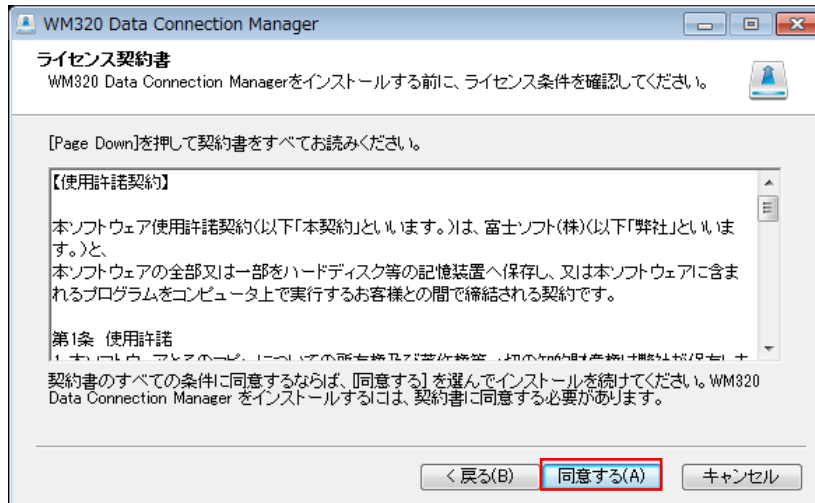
WM320 Data Connection Manager

ライセンス契約書

WM320 Data Connection Managerをインストールする前に、ライセンス条件を確認してください。

[Page Down]を押して契約書をすべてお読みください。

【使用許諾契約】

本ソフトウェア使用許諾契約(以下「本契約」といいます。)は、富士ソフト(株)(以下「弊社」といいます。)と、
本ソフトウェアの全部又は一部をハードディスク等の記憶装置へ保存し、又は本ソフトウェアに含まれるプログラムをコンピュータ上で実行するお客様との間で締結される契約です。

第1条 使用許諾

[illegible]

契約書のすべての条件に同意するならば、[同意する] を選んでインストールを続けてください。WM320 Data Connection Manager をインストールするには、契約書に同意する必要があります。

< 戻る(B)
同意する(A)
キャンセル